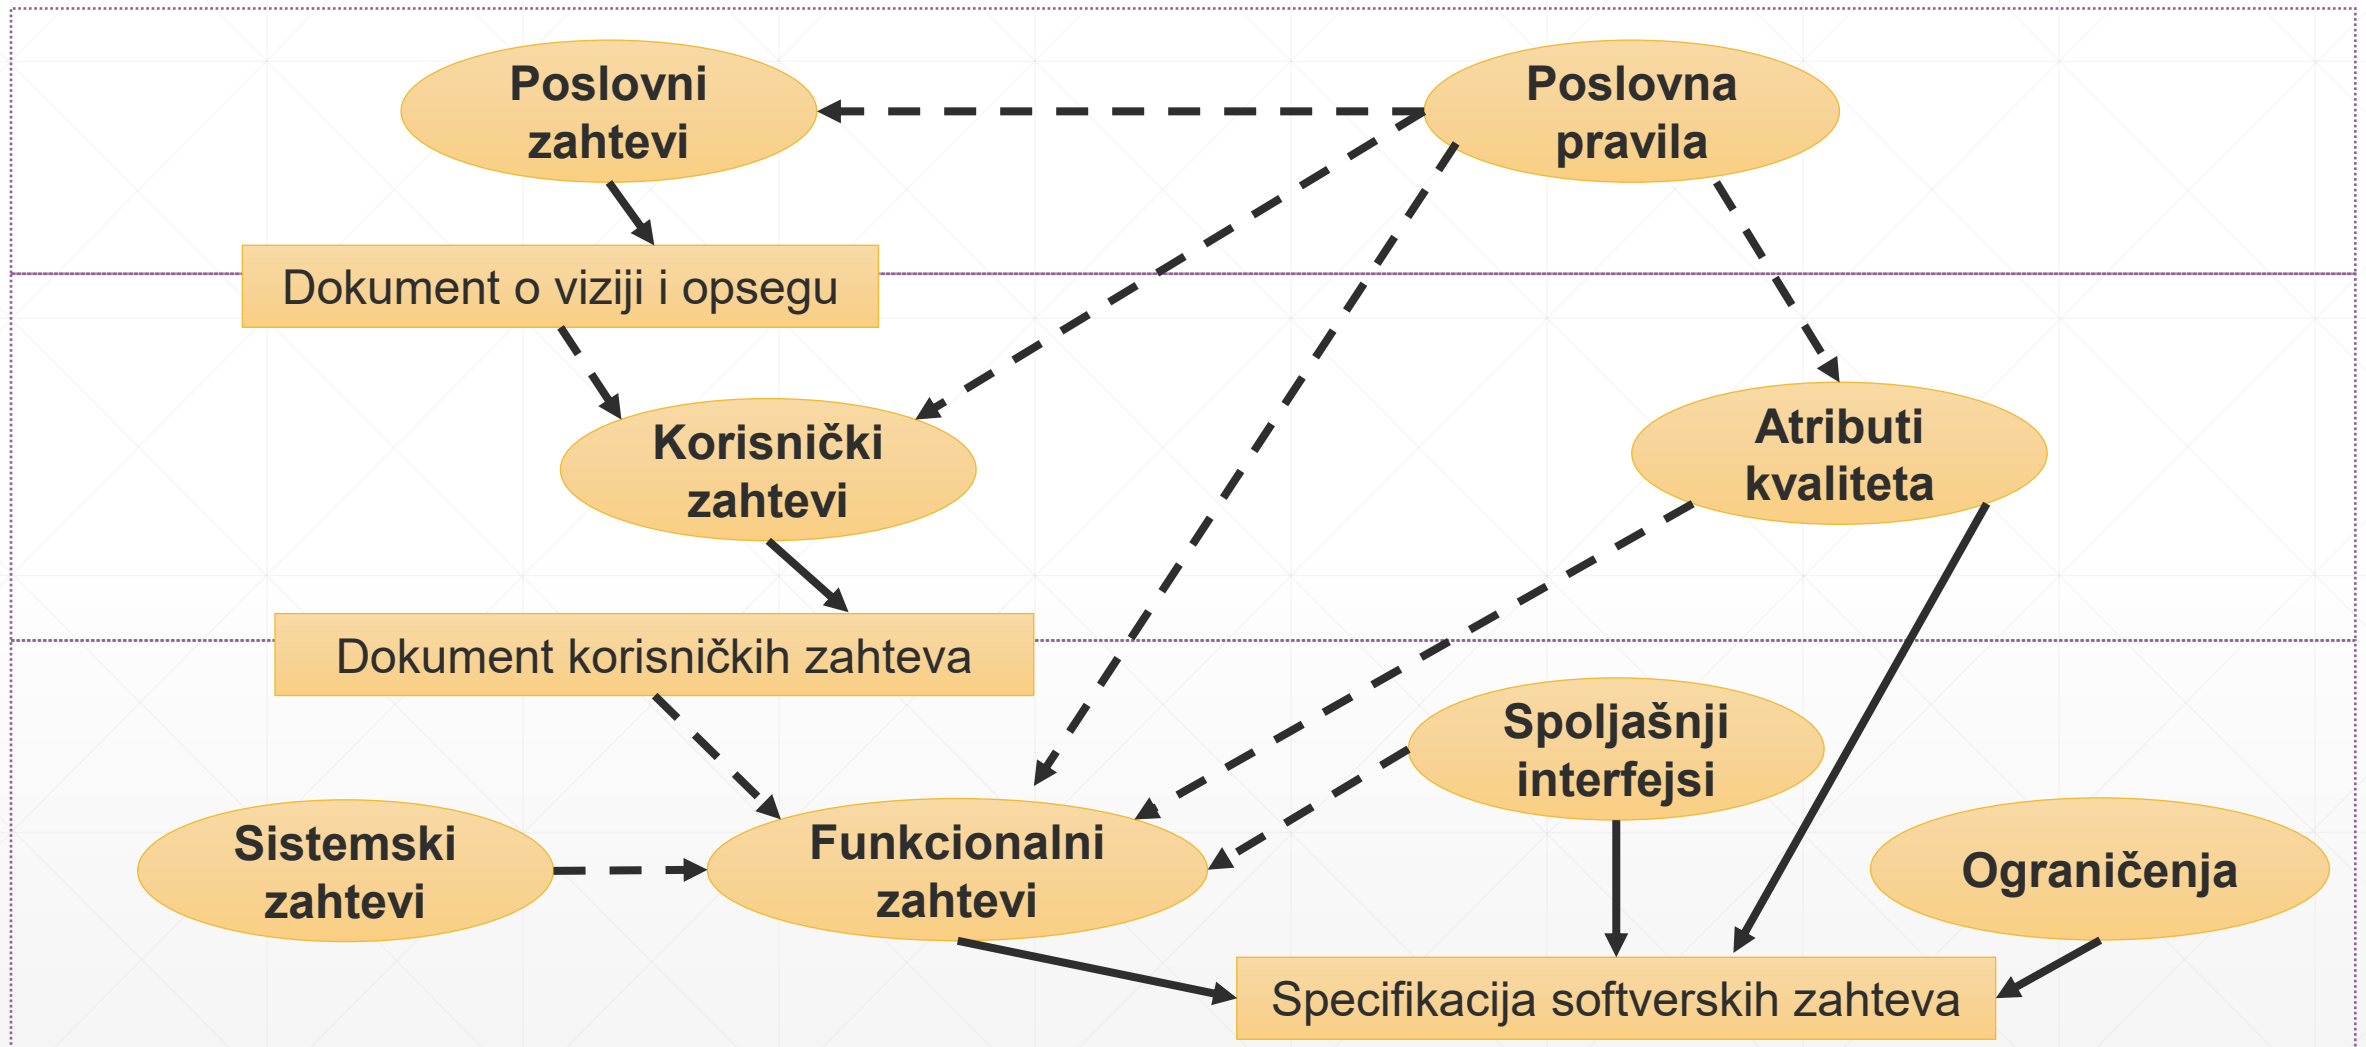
Poslovni zahtevi

Poslovna pravila

Dokument o viziji i opsegu

Korisnički zahtevi

Atributi kvaliteta

Dokument korisničkih zahteva

Spoljašnji interfejsi

Sistemski zahtevi

Funkcionalni zahtevi

Ograničenja

Specifikacija softverskih zahteva